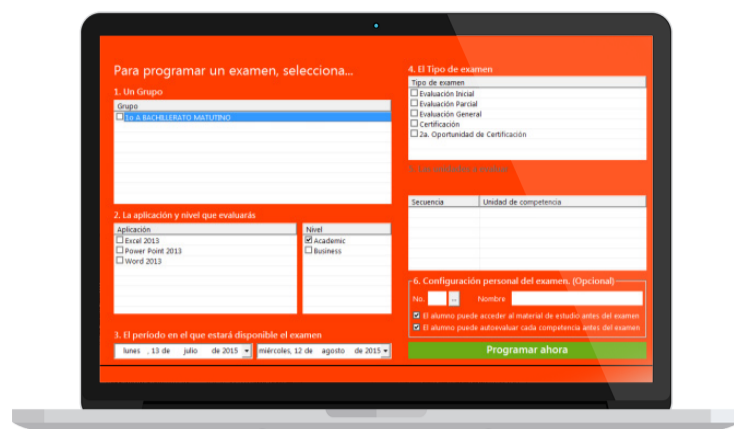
Para programar un examen, selecciona...

1. Un Grupo

| Grupo |
|---|
| 1o A BACHILLERATO MATUTINO |

2. La aplicación y nivel que evaluarás

| Aplicación |
|---|
| Excel 2013 |
| Power Point 2013 |
| Word 2013 |

| Nivel |
|---|
| Academic |
| Business |

3. El periodo en el que estará disponible el examen

lunes , 13 de julio de 2015 miércoles, 12 de agosto de 2015

4. El Tipo de examen

| Tipo de examen |
|---|
| Evaluación Inicial |
| Evaluación Parcial |
| Evaluación General |
| Certificación |
| 2a. Oportunidad de Certificación |

5. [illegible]

| Secuencia | Unidad de competencia |
|---|---|

6. Configuración personal del examen. (Opcional)

No. ... Nombre

El alumno puede acceder al material de estudio antes del examen

El alumno puede autoevaluar cada competencia antes del examen

Programar ahora